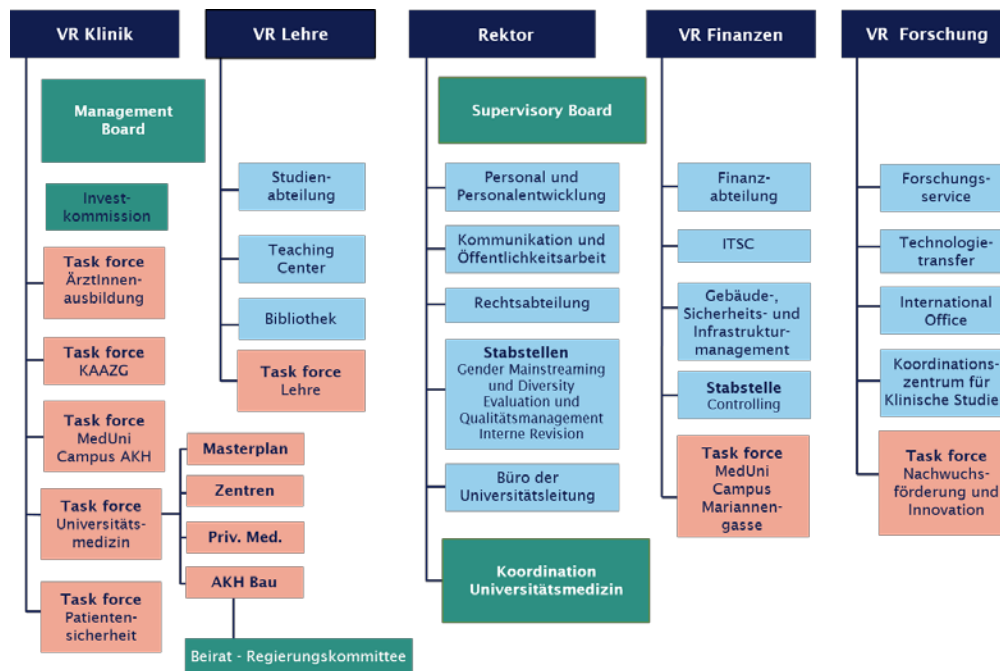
VR Klinik

Management Board

Invest-kommission

Task force ÄrztInnen-ausbildung

Task force KAAZG

Task force MedUni Campus AKH

Task force Universitäts-medizin

Masterplan

Zentren

Priv. Med.

AKH Bau

Beirat - Regierungskommittee

Task force Patienten-sicherheit

VR Lehre

Studien-abteilung

Teaching Center

Bibliothek

Task force Lehre

Rektor

Supervisory Board

Personal und Personalentwicklung

Kommunikation und Öffentlichkeitsarbeit

Rechtsabteilung

Stabstellen
Gender Mainstreaming und Diversity
Evaluation und Qualitätsmanagement
Interne Revision

Büro der Universitätsleitung

Koordination Universitätsmedizin

VR Finanzen

Finanz-abteilung

ITSC

Gebäude-, Sicherheits- und Infrastruktur-management

Stabstelle Controlling

Task force MedUni Campus Mariannen-gasse

VR Forschung

Forschungs-service

Technologie-transfer

International Office

Koordinations-zentrum für Klinische Studie

Task force Nachwuchs-förderung und Innovation